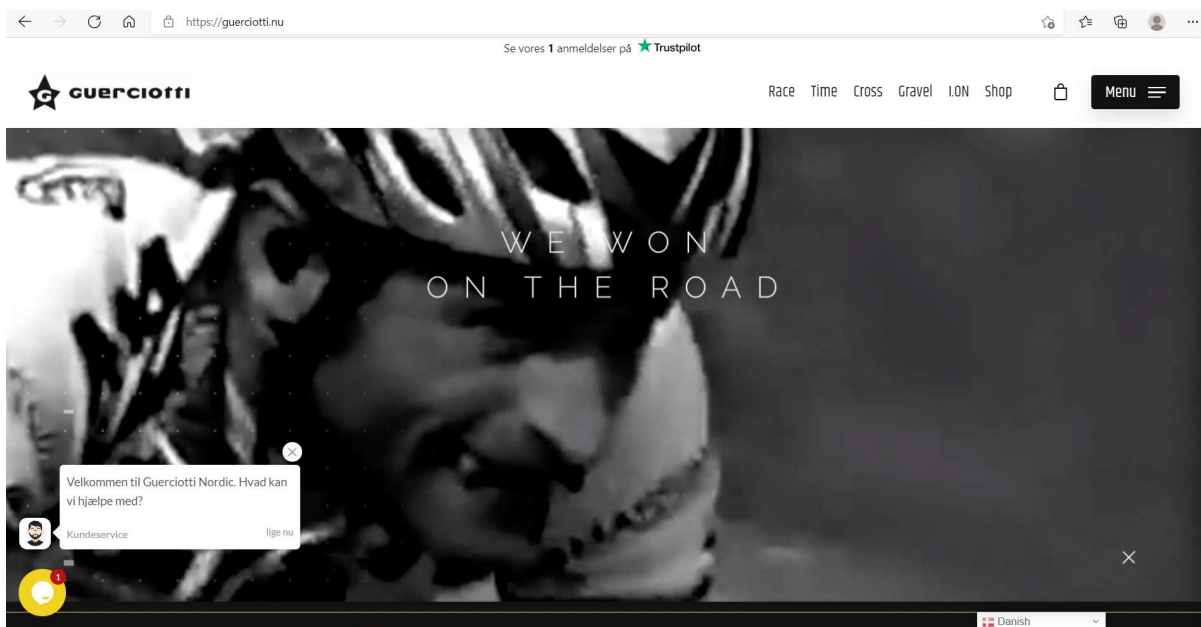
https://guerciotti.nu

Se vores 1 anmeldelser på Trustpilot

guerciotti

Race Time Cross Gravel I.ON Shop

Menu

WE WON
ON THE ROAD

Velkommen til Guerciotti Nordic. Hvad kan vi hjælpe med?

Kundeservice

lige nu

1

Danish